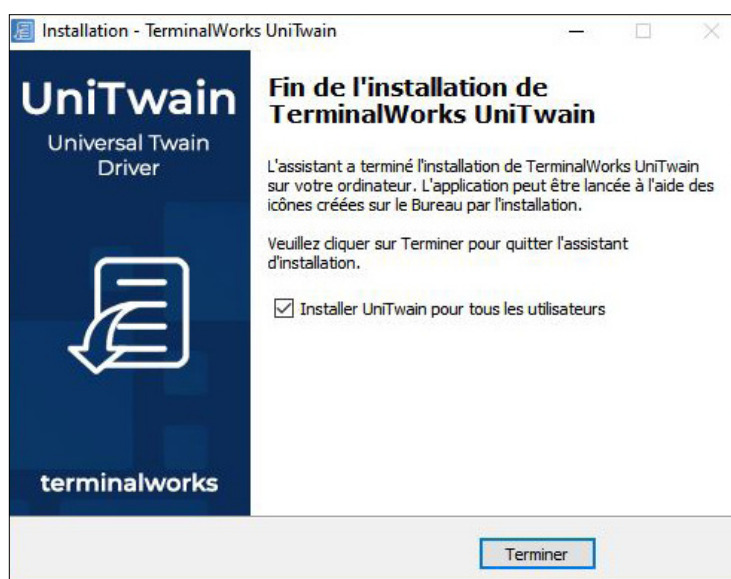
Installation - TerminalWorks UniTwain

UniTwain
Universal Twain Driver

terminalworks

Fin de l'installation de TerminalWorks UniTwain

L'assistant a terminé l'installation de TerminalWorks UniTwain sur votre ordinateur. L'application peut être lancée à l'aide des icônes créées sur le Bureau par l'installation.

Veuillez cliquer sur Terminer pour quitter l'assistant d'installation.

☑ Installer UniTwain pour tous les utilisateurs

Terminer